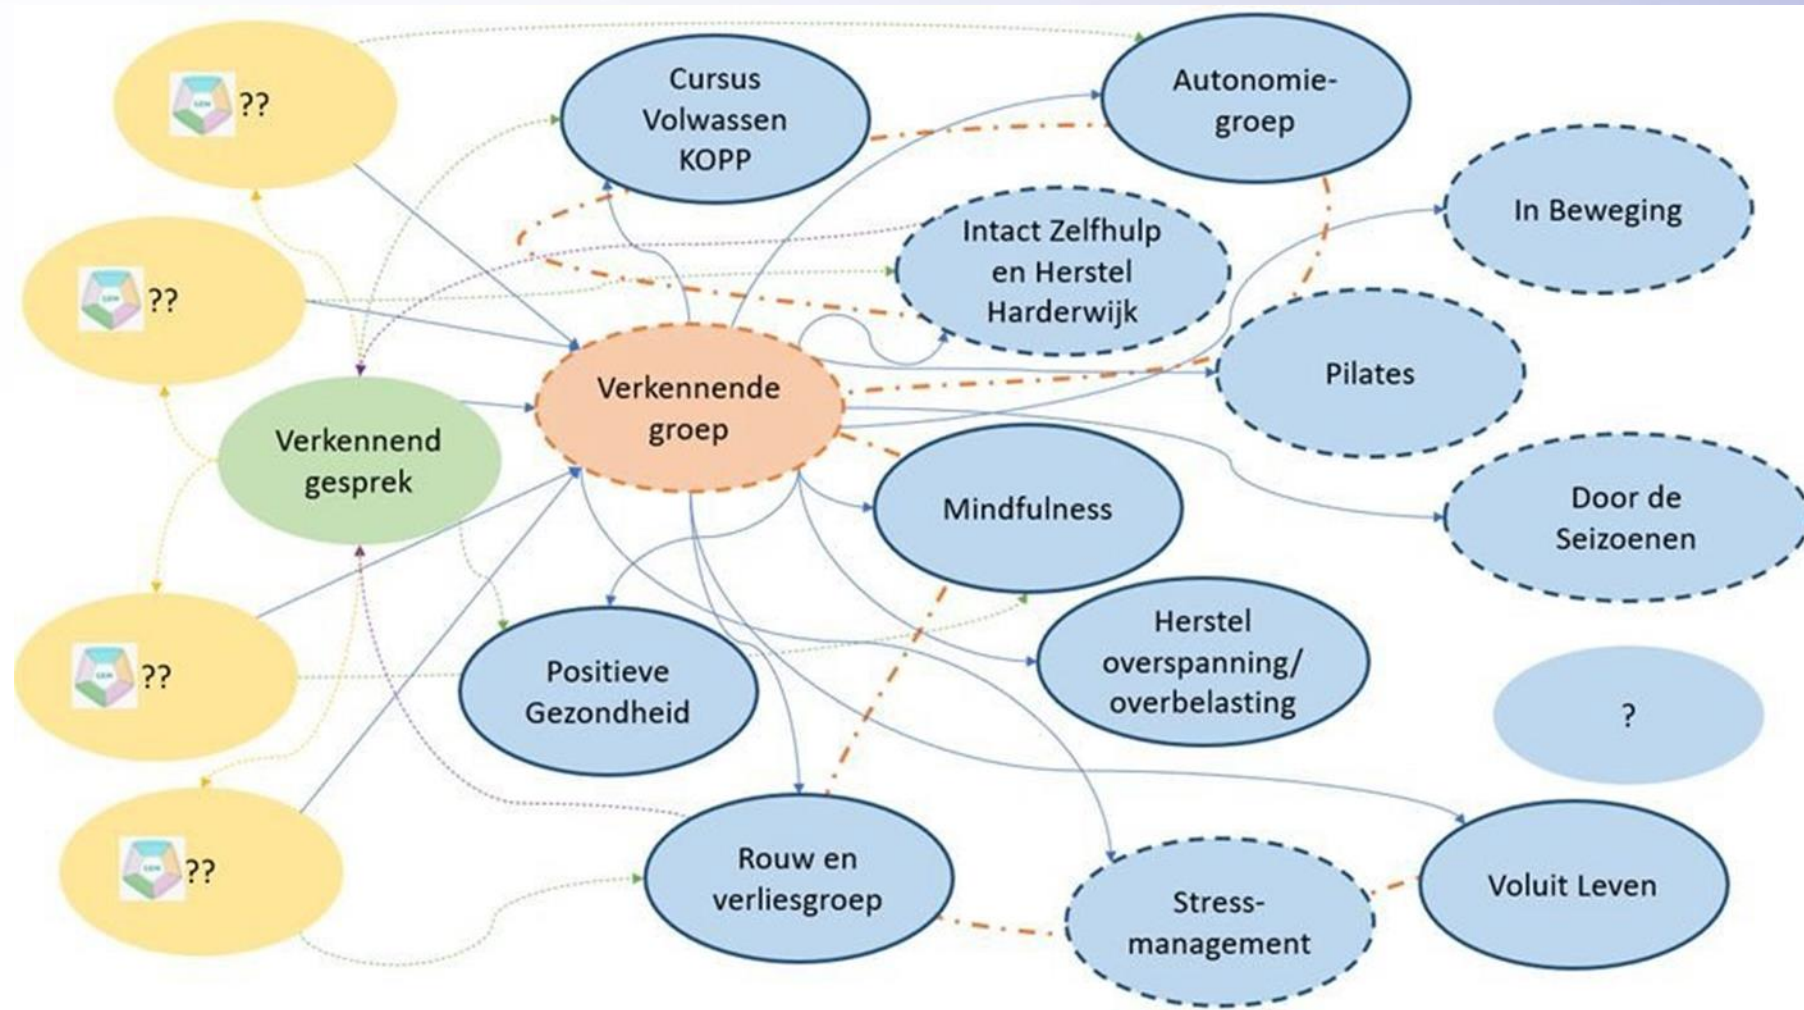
??

Cursus Volwassen KOPP

Autonomie-groep

??

Intact Zelfhulp en Herstel Harderwijk

In Beweging

Verkennende groep

Pilates

Verkennend gesprek

Mindfulness

Door de Seizoenen

??

Positieve Gezondheid

Herstel overspanning/ overbelasting

?

??

Rouw en verliesgroep

Stress-management

Voluit Leven